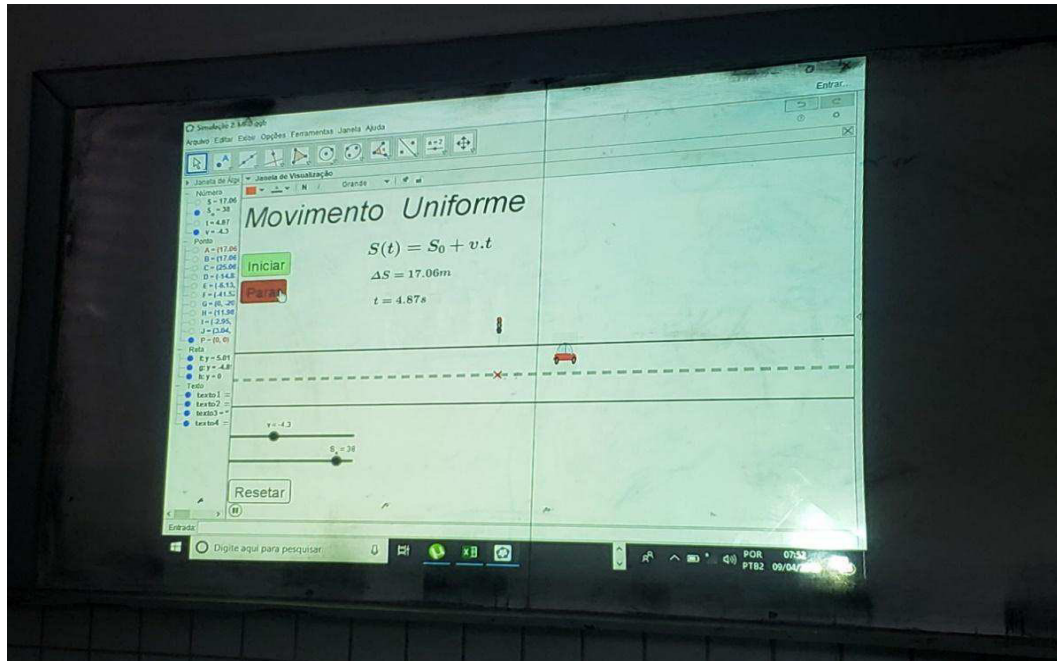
Simulação 2 MU.ggb
Arquivo Editar Exibir Opções Ferramentas Janela Ajuda
Entrar...
Janela de Álgebra
Janela de Visualização
Grande
Número
S = 17.06
$S_0$ = 38
t = 4.87
v = -4.3
Ponto
A = (17.06
B = (17.06
C = (25.06
D = (-14.8
E = (-6.13,
F = (-41.5,
G = (6, -20
H = (11.98
I = (2.95,
J = (3.04,
P = (0, 0)
Reta
f: y = 5.01
g: y = -4.8
h: y = 0
Texto
texto1 =
texto2 =
texto3 =
texto4 =
Movimento Uniforme
$S(t) = S_0 + v.t$
$\Delta S = 17.06m$
$t = 4.87s$
Iniciar
Parar
v = -4.3
$S_0$ = 38
Resetar
Entrada:
Digite aqui para pesquisar
POR PTB2 07:52 09/04/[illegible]